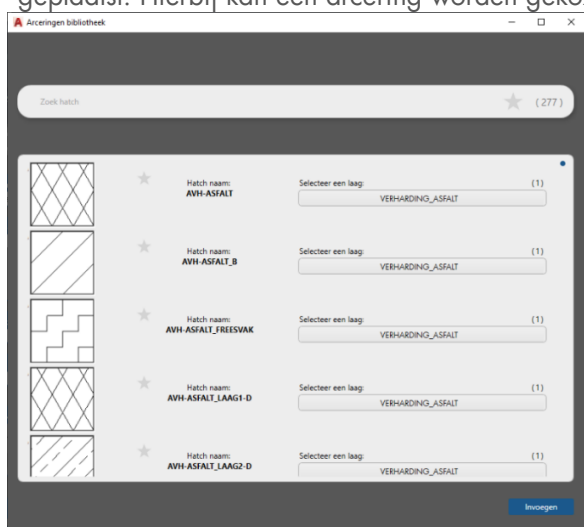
geplaatst. Hierbij kan een arcering worden geko

Arceringen bibliotheek

Zoek hatch

(277)

Hatch naam:
AVH-ASFALT

Selecteer een laag:
(1)
VERHARDING_ASFALT

Hatch naam:
AVH-ASFALT_B

Selecteer een laag:
(1)
VERHARDING_ASFALT

Hatch naam:
AVH-ASFALT_FREESVAK

Selecteer een laag:
(1)
VERHARDING_ASFALT

Hatch naam:
AVH-ASFALT_LAAG1-D

Selecteer een laag:
(1)
VERHARDING_ASFALT

Hatch naam:
AVH-ASFALT_LAAG2-D

Selecteer een laag:
(1)
VERHARDING_ASFALT

Invoegen